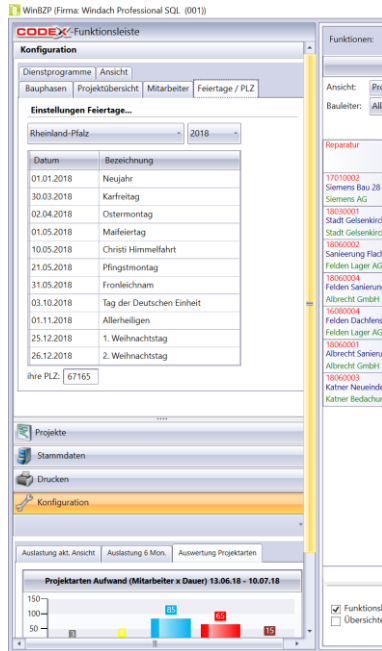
WinBZP (Firma: Windach Professional SQL (001))

CODEX-Funktionsleiste

Konfiguration

Dienstprogramme | Ansicht
Bauphasen | Projektübersicht | Mitarbeiter | Feiertage / PLZ

Einstellungen Feiertage...

Rheinland-Pfalz | 2018

| Datum | Bezeichnung |
|---|---|
| 01.01.2018 | Neujahr |
| 30.03.2018 | Karfreitag |
| 02.04.2018 | Ostermontag |
| 01.05.2018 | Maifeiertag |
| 10.05.2018 | Christi Himmelfahrt |
| 21.05.2018 | Pfingstmontag |
| 31.05.2018 | Fronleichnam |
| 03.10.2018 | Tag der Deutschen Einheit |
| 01.11.2018 | Allerheiligen |
| 25.12.2018 | 1. Weihnachtstag |
| 26.12.2018 | 2. Weihnachtstag |

ihre PLZ: 67165

Projekte
Stammdaten
Drucken
Konfiguration

Auslastung akt. Ansicht | Auslastung 6 Mon. | Auswertung Projektarten

Projektarten Aufwand (Mitarbeiter x Dauer) 13.06.18 - 10.07.18

150
100
50

3
85
65
15

Funktionen:

Ansicht: Pro
Bauleiter: All

Reparatur

17010002
Siemens Bau 28
Siemens AG
18030001
Stadt Gelsenkirc
Stadt Gelsenkirc
18060002
Sanierung Flach
Felden Lager AG
18060004
Felden Sanierun
Albrecht GmbH
16080004
Felden Dachfens
Felden Lager AG
18060001
Albrecht Sanieru
Albrecht GmbH
18060003
Katner Neueinde
Katner Bedachur

Funktions
Übersicht